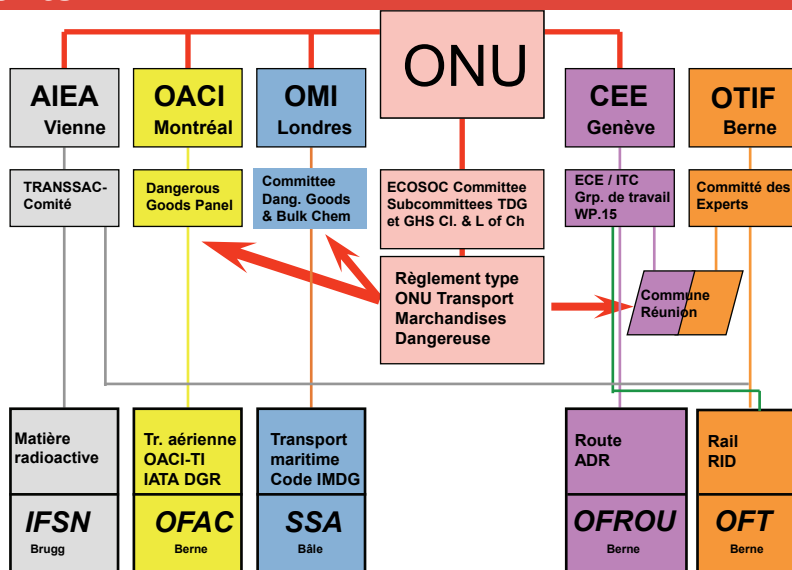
ONU

AIEA
Vienne

OACI
Montréal

OMI
Londres

CEE
Genève

OTIF
Berne

TRANSSAC-Comité

Dangerous Goods Panel

Committee Dang. Goods & Bulk Chem

ECOSOC Committee Subcommittees TDG et GHS Cl. & L of Ch

ECE / ITC Grp. de travail WP.15

Committé des Experts

Règlement type ONU Transport Marchandises Dangereuse

Commune Réunion

Matière radioactive

IFSN
Brugg

Tr. aérienne OACI-TI IATA DGR

OFAC
Berne

Transport maritime Code IMDG

SSA
Bâle

Route ADR

OFROU
Berne

Rail RID

OFT
Berne